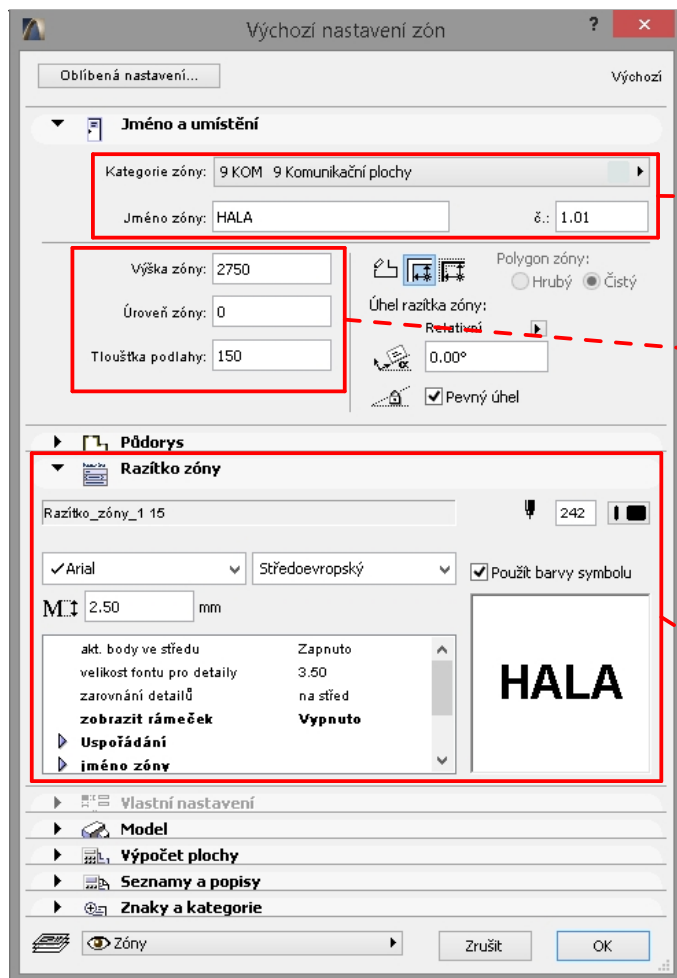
Výchozí nastavení zón

?

Oblíbená nastavení...

Výchozí

Jméno a umístění

Kategorie zóny: 9 KOM 9 Komunikační plochy

Jméno zóny: HALA

č.: 1.01

Výška zóny: 2750

Úroveň zóny: 0

Tloušťka podlahy: 150

Polygon zóny:

Hrubý

Čistý

Úhel razítka zóny:

Relativní

0.00°

Pevný úhel

Půdorys

Razítko zóny

Razítko_zóny_1 15

242

Arial

Středoevropský

Použít barvy symbolu

2.50

mm

| | |
|---|---|
| akt. body ve středu | Zapnuto |
| velikost fontu pro detaily | 3.50 |
| zarovnání detailů | na střed |
| zobrazit rámeček | Vypnuto |
| Uspořádání | |
| jméno zóny | |

HALA

Vlastní nastavení

Model

Výpočet plochy

Seznamy a popisy

Znaky a kategorie

Zóny

Zrušit

OK